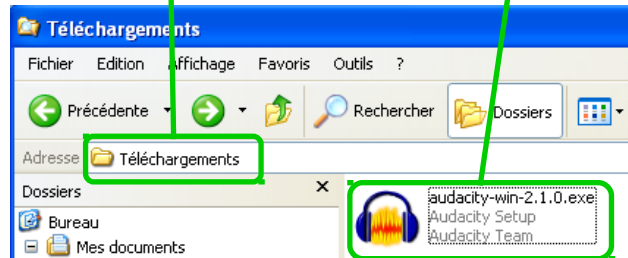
Téléchargements

Fichier Edition Affichage Favoris Outils ?

Précédente Rechercher Dossiers

Adresse Téléchargements

Dossiers ×

Bureau

Mes documents

audacity-win-2.1.0.exe
Audacity Setup
Audacity Team